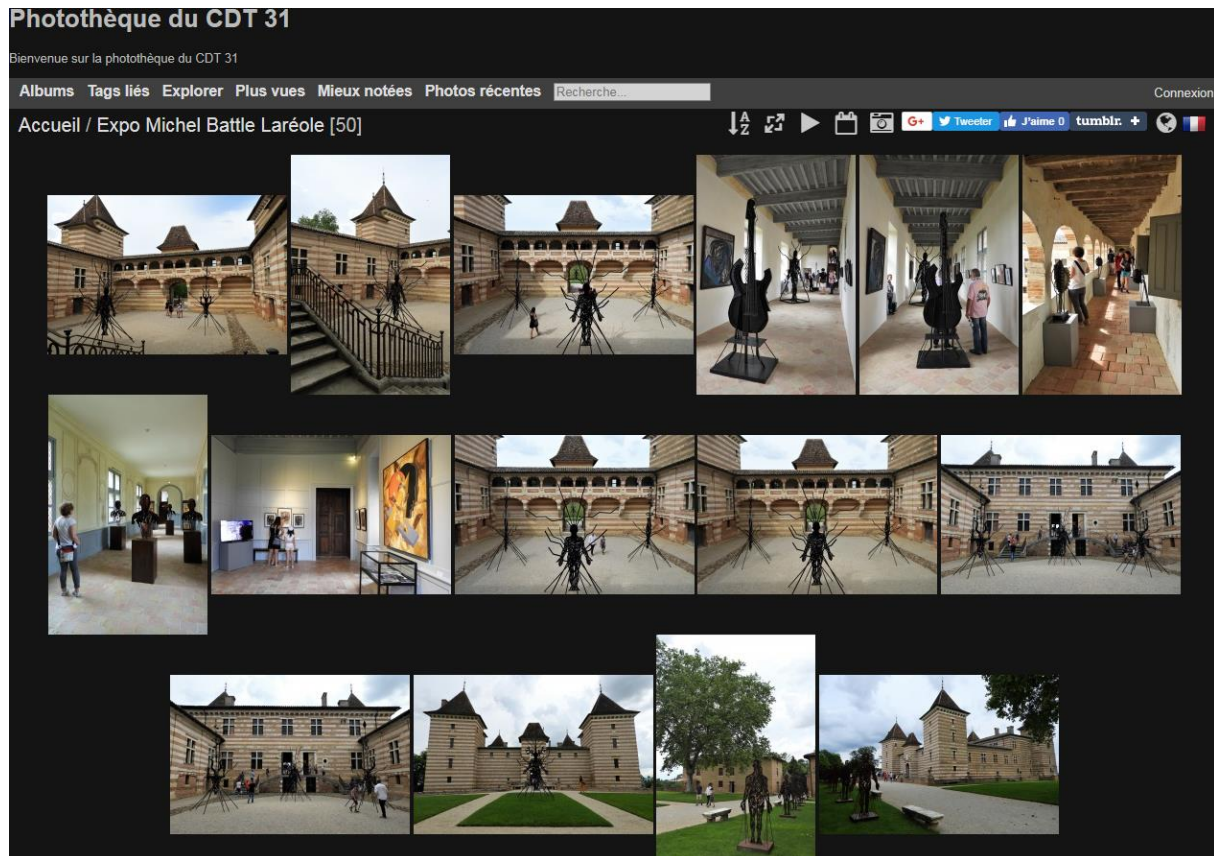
Photothèque du CDT 31

Bienvenue sur la photothèque du CDT 31

Albums Tags liés Explorer Plus vues Mieux notées Photos récentes Recherche... Connexion

Accueil / Expo Michel Battle Laréole [50]

G+ Tweeter J'aime 0 tumblr. +